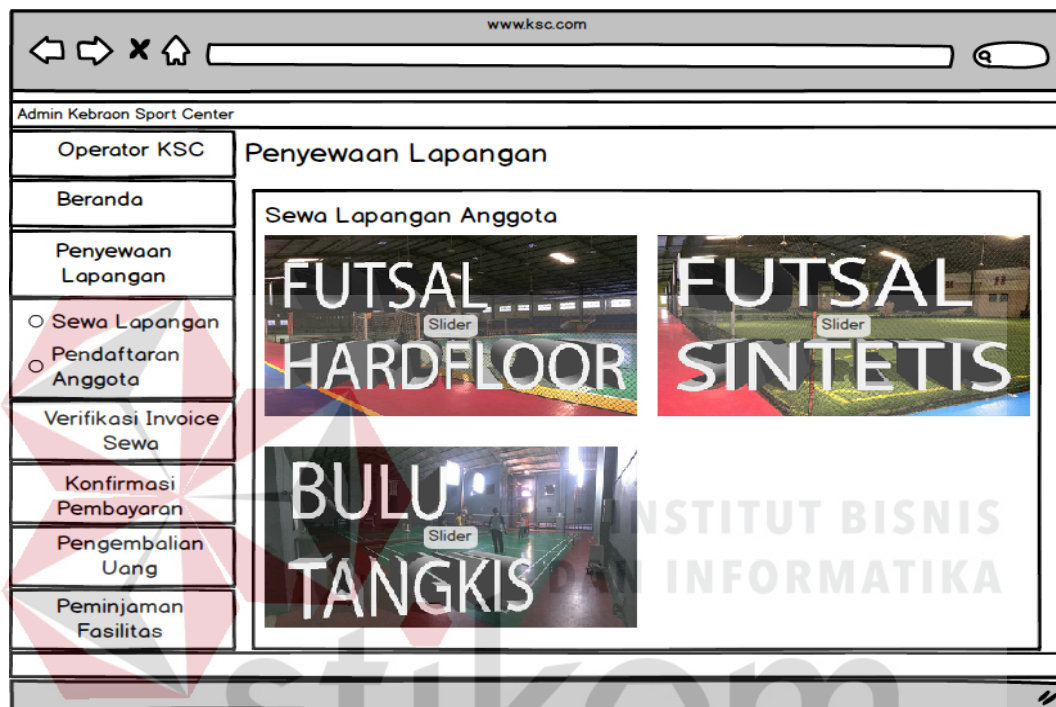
www.ksc.com

Admin Kebraon Sport Center

Operator KSC

Beranda

Penyewaan Lapangan

Sewa Lapangan

Pendaftaran Anggota

Verifikasi Invoice Sewa

Konfirmasi Pembayaran

Pengembalian Uang

Peminjaman Fasilitas

Penyewaan Lapangan

Sewa Lapangan Anggota

FUTSAL HARDFLOOR

Slider

FUTSAL SINTETIS

Slider

BULU TANGKIS

Slider

INSTITUT BISNIS DAN INFORMATIKA

stikom